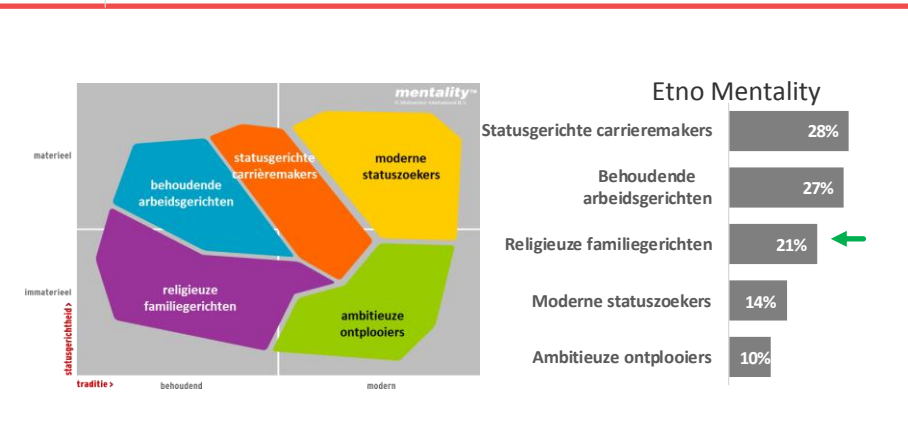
mentality™
© Motivaction International B.V.

materieel

immaterieel

statusgerichtheid >

traditie >

behoudend

modern

behoudende arbeidsgerichten

statusgerichte carrièremakers

moderne statuszoekers

religieuze familiegerichten

ambitieuze ontplooiers

Etno Mentality

| | |
|---|---|
| Statusgerichte carrieremakers | 28% |
| Behoudende arbeidsgerichten | 27% |
| Religieuze familiegerichten | 21% |
| Moderne statuszoekers | 14% |
| Ambitieuze ontplooiers | 10% |